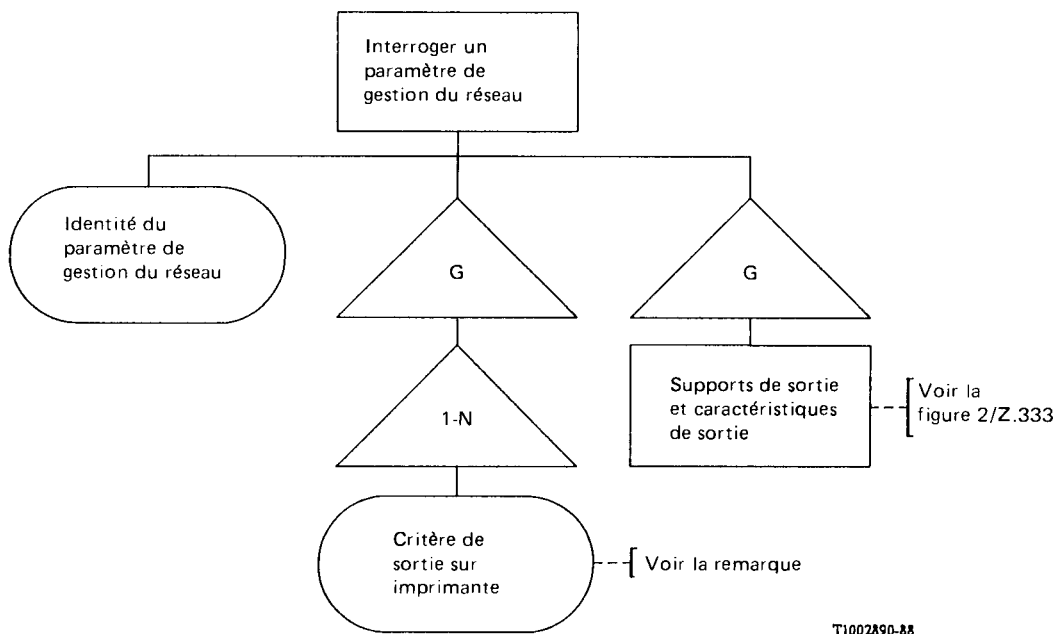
Interroger un paramètre de gestion du réseau

Identité du paramètre de gestion du réseau

G

G

1-N

Supports de sortie et caractéristiques de sortie

Voir la figure 2/Z.333

Critère de sortie sur imprimante

Voir la remarque

T1002890-88